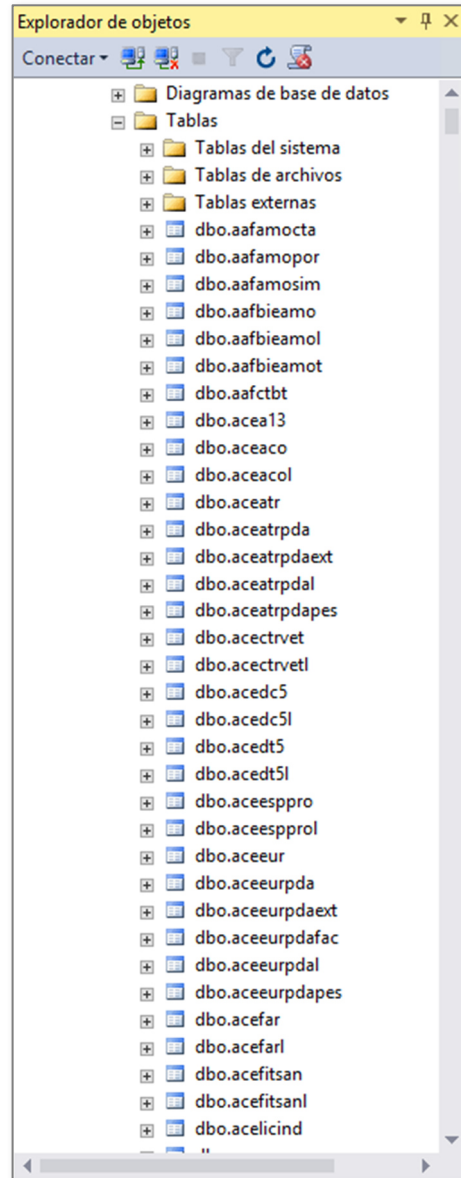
Explorador de objetos

Conectar

Diagramas de base de datos
Tablas
Tablas del sistema
Tablas de archivos
Tablas externas
dbo.aafamocta
dbo.aafamopor
dbo.aafamosim
dbo.aafbieamo
dbo.aafbieamol
dbo.aafbieamot
dbo.aafctbt
dbo.acea13
dbo.aceaco
dbo.aceacol
dbo.aceatr
dbo.aceatrpda
dbo.aceatrpdaext
dbo.aceatrpdal
dbo.aceatrpdapes
dbo.acectrvet
dbo.acectrvetl
dbo.acedc5
dbo.acedc5l
dbo.acedt5
dbo.acedt5l
dbo.aceesppro
dbo.aceespprol
dbo.aceeur
dbo.aceeurpda
dbo.aceeurpdaext
dbo.aceeurpdafac
dbo.aceeurpdal
dbo.aceeurpdapes
dbo.acefar
dbo.acefarl
dbo.acefitsan
dbo.acefitsanl
dbo.acelicind
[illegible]